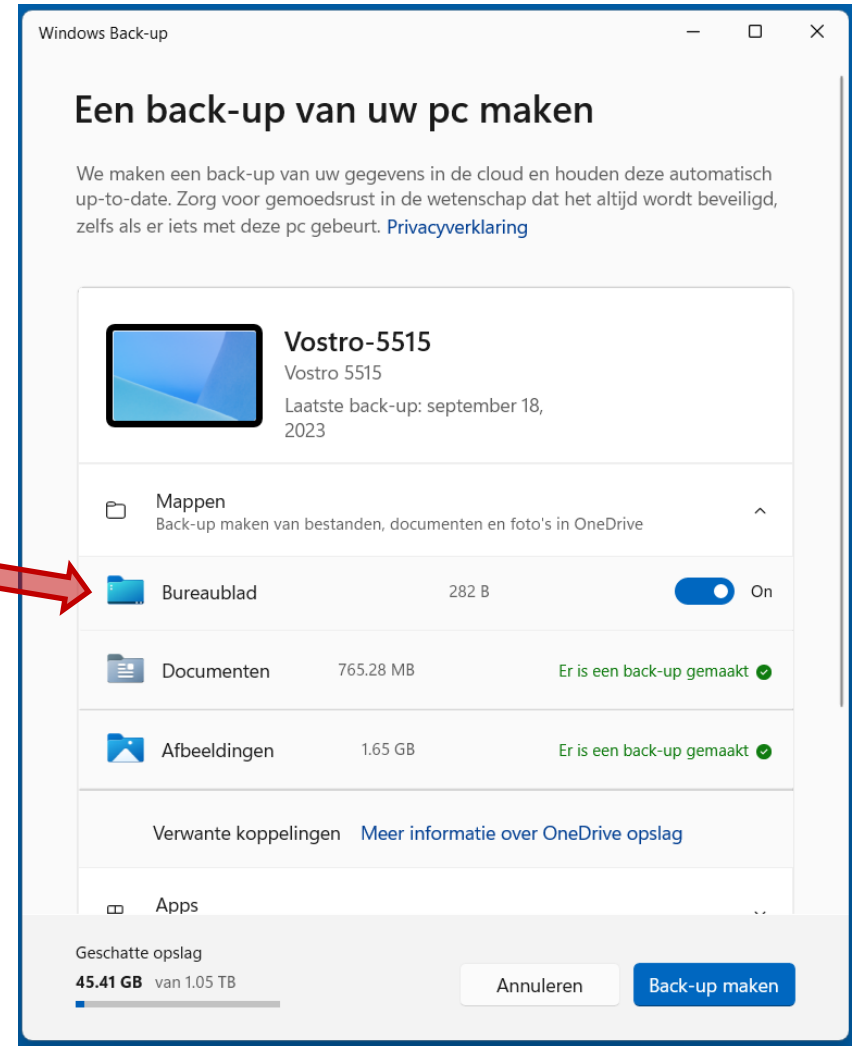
Windows Back-up

Een back-up van uw pc maken

We maken een back-up van uw gegevens in de cloud en houden deze automatisch up-to-date. Zorg voor gemoedsrust in de wetenschap dat het altijd wordt beveiligd, zelfs als er iets met deze pc gebeurt. Privacyverklaring

Vostro-5515
Vostro 5515
Laatste back-up: september 18, 2023

Mappen
Back-up maken van bestanden, documenten en foto's in OneDrive

Bureaublad 282 B On

Documenten 765.28 MB Er is een back-up gemaakt

Afbeeldingen 1.65 GB Er is een back-up gemaakt

Verwante koppelingen Meer informatie over OneDrive opslag

Apps

Geschatte opslag
45.41 GB van 1.05 TB

Annuleren
Back-up maken